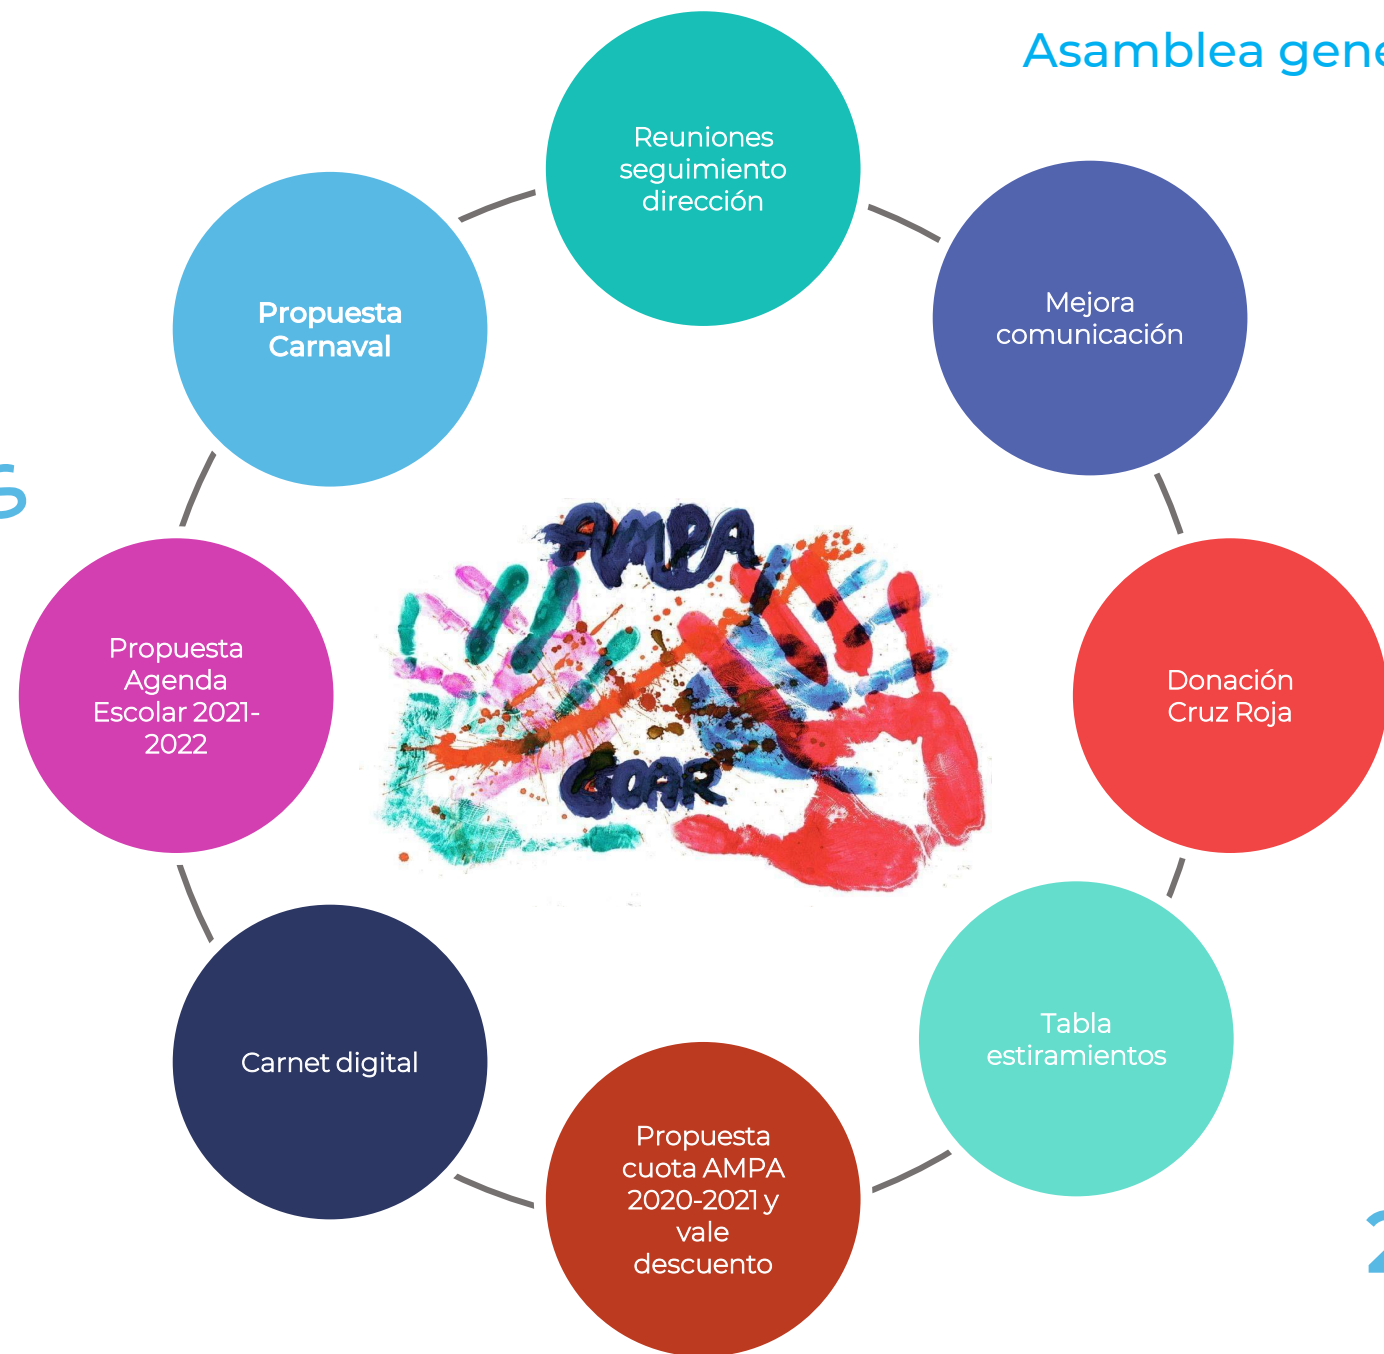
Asamblea gene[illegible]

Reuniones seguimiento dirección

Mejora comunicación

Donación Cruz Roja

Tabla estiramientos

Propuesta cuota AMPA 2020-2021 y vale descuento

Carnet digital

Propuesta Agenda Escolar 2021-2022

Propuesta Carnaval

AMPA

GOAR

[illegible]

2